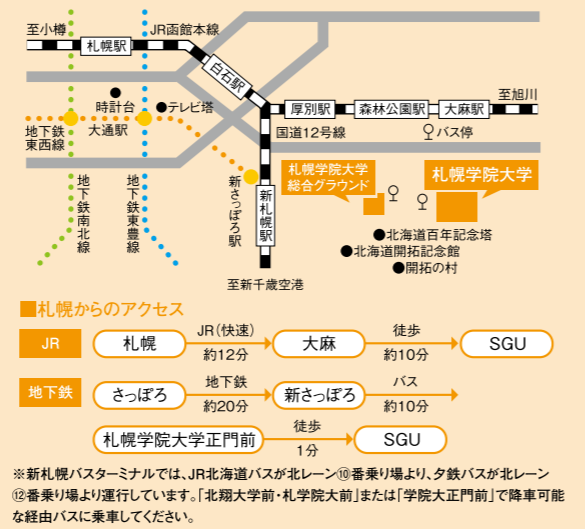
至小樽
JR函館本線
札幌駅
白石駅
厚別駅
森林公園駅
大麻駅
至旭川
時計台
テレビ塔
地下鉄東西線
大通駅
国道12号線
バス停
地下鉄南北線
地下鉄東豊線
新さっぽろ駅
新札幌駅
札幌学院大学総合グラウンド
札幌学院大学
北海道百年記念塔
北海道開拓記念館
開拓の村
至新千歳空港

■札幌からのアクセス

| JR | 札幌 | JR(快速) 約12分 | 大麻 | 徒歩 約10分 | SGU |
|---|---|---|---|---|---|
| 地下鉄 | さっぽろ | 地下鉄 約20分 | 新さっぽろ | バス 約10分 | SGU |
| | 札幌学院大学正門前 | 徒歩 1分 | SGU | | |

※新札幌バスターミナルでは、JR北海道バスが北レーン⑩番乗り場より、夕鉄バスが北レーン⑫番乗り場より運行しています。「北翔大学前・札学院大前」または「学院大正門前」で降車可能な経由バスに乗車してください。